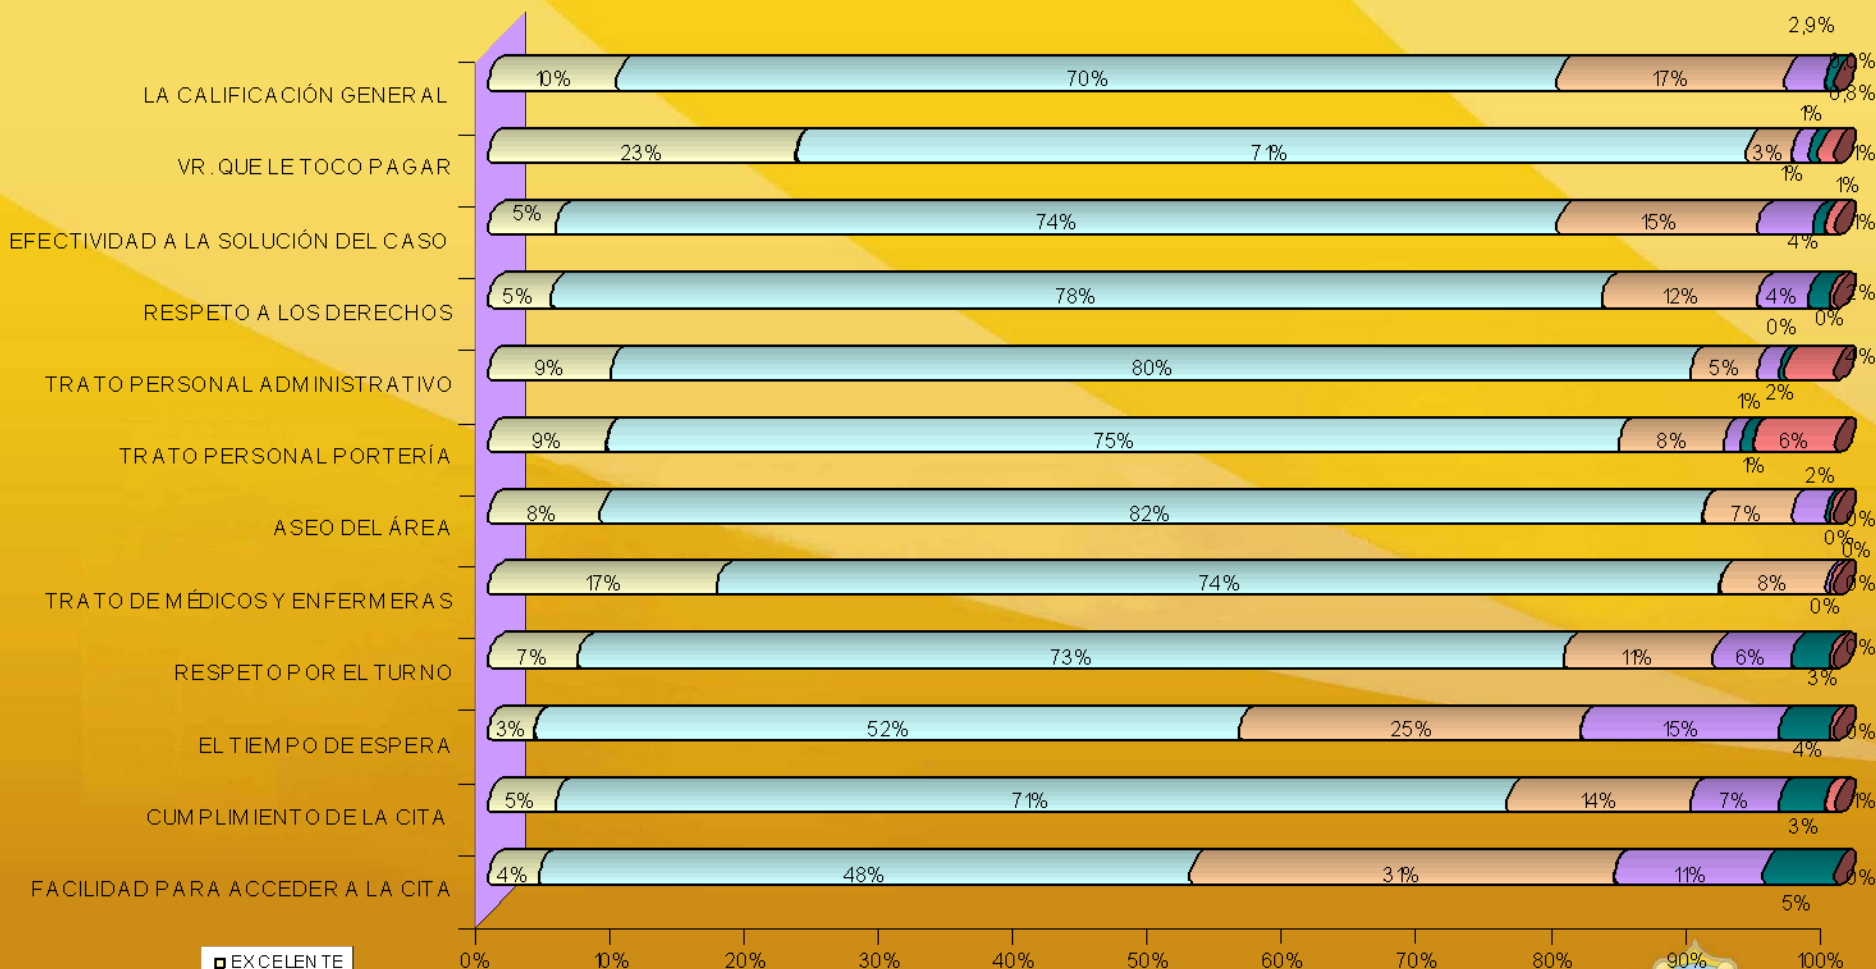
LA CALIFICACIÓN GENERAL
VR. QUE LE TOCO PAGAR
EFECTIVIDAD A LA SOLUCIÓN DEL CASO
RESPETO A LOS DERECHOS
TRATO PERSONAL ADMINISTRATIVO
TRATO PERSONAL PORTERÍA
ASEO DEL ÁREA
TRATO DE MÉDICOS Y ENFERMERAS
RESPETO POR EL TURNO
EL TIEMPO DE ESPERA
CUMPLIMIENTO DE LA CITA
FACILIDAD PARA ACCEDER A LA CITA

2,9%
10% 70% 17% 0% 0,8%
1%
23% 71% 3% 1% 1%
1%
5% 74% 15% 1% 4%
5% 78% 12% 4% 2% 0% 0%
9% 80% 5% 4% 1% 2%
9% 75% 8% 6% 1%
2%
8% 82% 7% 0% 0% 0%
17% 74% 8% 0% 0%
7% 73% 11% 6% 0% 3%
3% 52% 25% 15% 0% 4%
5% 71% 14% 7% 1% 3%
4% 48% 31% 11% 0% 5%

0% 10% 20% 30% 40% 50% 60% 70% 80% 90% 100%

EXCELENTE